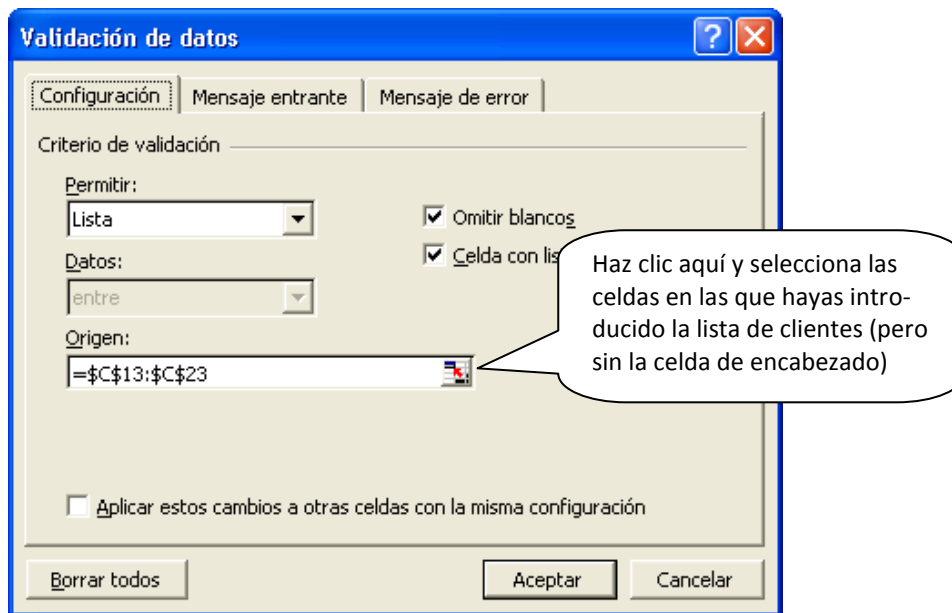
Validación de datos

Configuración | Mensaje entrante | Mensaje de error

Criterio de validación

Permitir:
Lista

Omitir blancos
Celda con lis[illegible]

Datos:
entre

Origen:
=$C$13:$C$23

Haz clic aquí y selecciona las celdas en las que hayas introducido la lista de clientes (pero sin la celda de encabezado)

Aplicar estos cambios a otras celdas con la misma configuración

Borrar todos
Aceptar
Cancelar